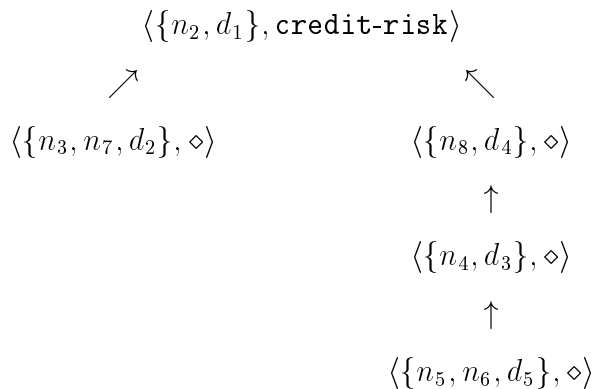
$\langle\{n_2, d_1\}, \texttt{credit-risk}\rangle$

$\nearrow$ $\nwarrow$

$\langle\{n_3, n_7, d_2\}, \diamond\rangle$ $\langle\{n_8, d_4\}, \diamond\rangle$

$\uparrow$

$\langle\{n_4, d_3\}, \diamond\rangle$

$\uparrow$

$\langle\{n_5, n_6, d_5\}, \diamond\rangle$